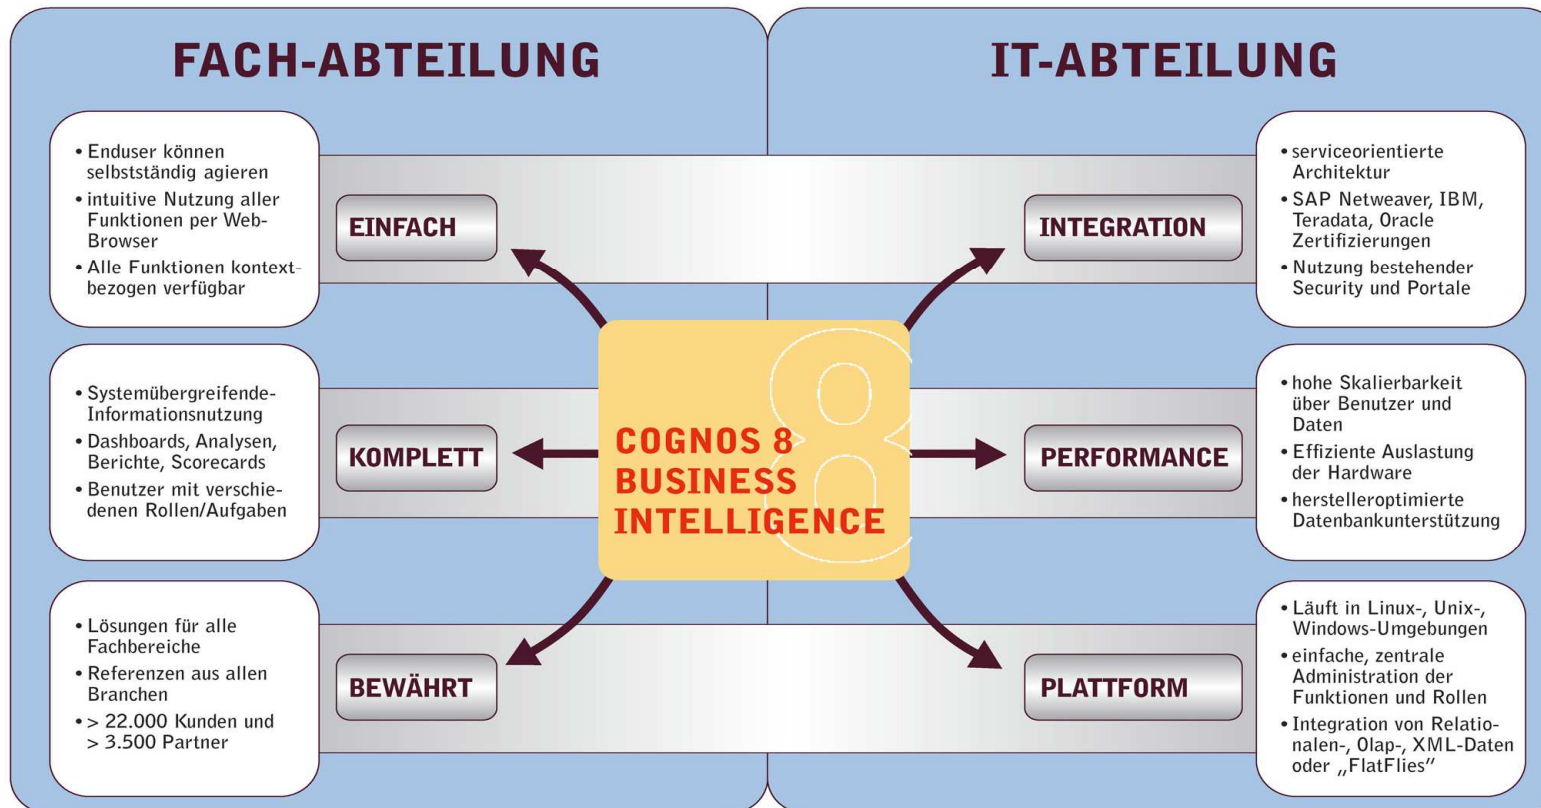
FACH-ABTEILUNG

IT-ABTEILUNG

• Enduser können selbstständig agieren
• intuitive Nutzung aller Funktionen per Web-Browser
• Alle Funktionen kontextbezogen verfügbar

EINFACH

INTEGRATION

• serviceorientierte Architektur
• SAP Netweaver, IBM, Teradata, Oracle Zertifizierungen
• Nutzung bestehender Security und Portale

• Systemübergreifende-Informationsnutzung
• Dashboards, Analysen, Berichte, Scorecards
• Benutzer mit verschiedenen Rollen/Aufgaben

KOMPLETT

COGNOS 8 BUSINESS INTELLIGENCE

8

PERFORMANCE

• hohe Skalierbarkeit über Benutzer und Daten
• Effiziente Auslastung der Hardware
• herstelleroptimierte Datenbankunterstützung

• Lösungen für alle Fachbereiche
• Referenzen aus allen Branchen
• > 22.000 Kunden und > 3.500 Partner

BEWÄHRT

PLATTFORM

• Läuft in Linux-, Unix-, Windows-Umgebungen
• einfache, zentrale Administration der Funktionen und Rollen
• Integration von Relationalen-, Olap-, XML-Daten oder „FlatFlies"